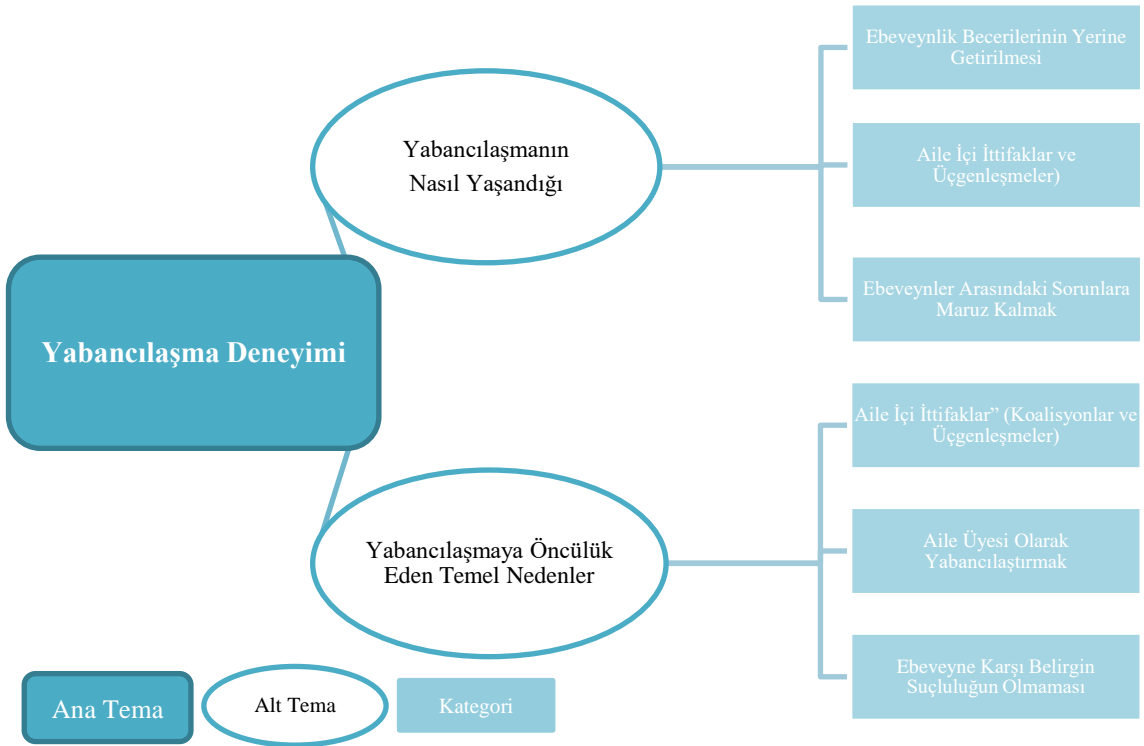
Yabancılaşma Deneyimi

Yabancılaşmanın Nasıl Yaşandığı

Ebeveynlik Becerilerinin Yerine Getirilmesi

Aile İçi İttifaklar ve Üçgenleşmeler)

Ebeveynler Arasındaki Sorunlara Maruz Kalmak

Yabancılaşmaya Öncülük Eden Temel Nedenler

Aile İçi İttifaklar" (Koalisyonlar ve Üçgenleşmeler)

Aile Üyesi Olarak Yabancılaştırmak

Ebeveyne Karşı Belirgin Suçluluğun Olmaması

Ana Tema

Alt Tema

Kategori